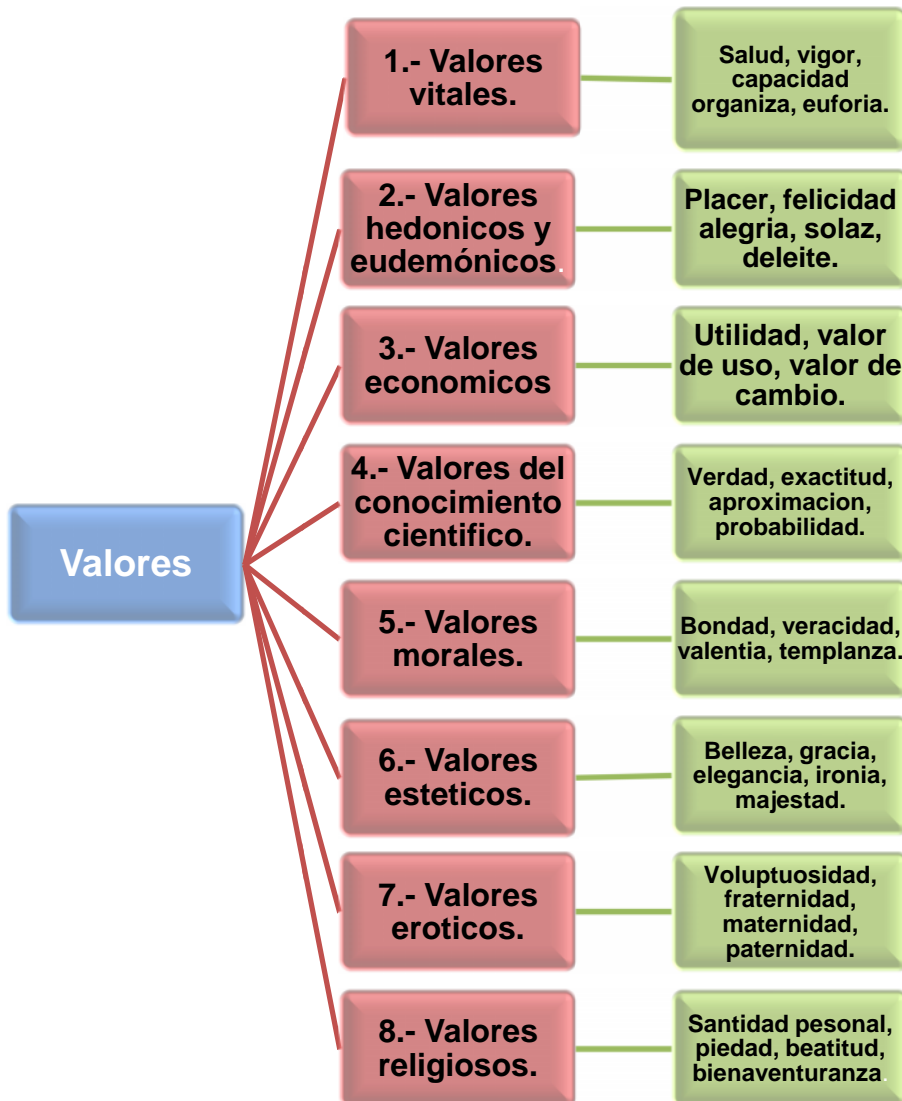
Valores

1.- Valores vitales.

Salud, vigor, capacidad organiza, euforia.

2.- Valores hedonicos y eudemónicos.

Placer, felicidad alegria, solaz, deleite.

3.- Valores economicos

Utilidad, valor de uso, valor de cambio.

4.- Valores del conocimiento cientifico.

Verdad, exactitud, aproximacion, probabilidad.

5.- Valores morales.

Bondad, veracidad, valentia, templanza.

6.- Valores esteticos.

Belleza, gracia, elegancia, ironia, majestad.

7.- Valores eroticos.

Voluptuosidad, fraternidad, maternidad, paternidad.

8.- Valores religiosos.

Santidad pesonal, piedad, beatitud, bienaventuranza.